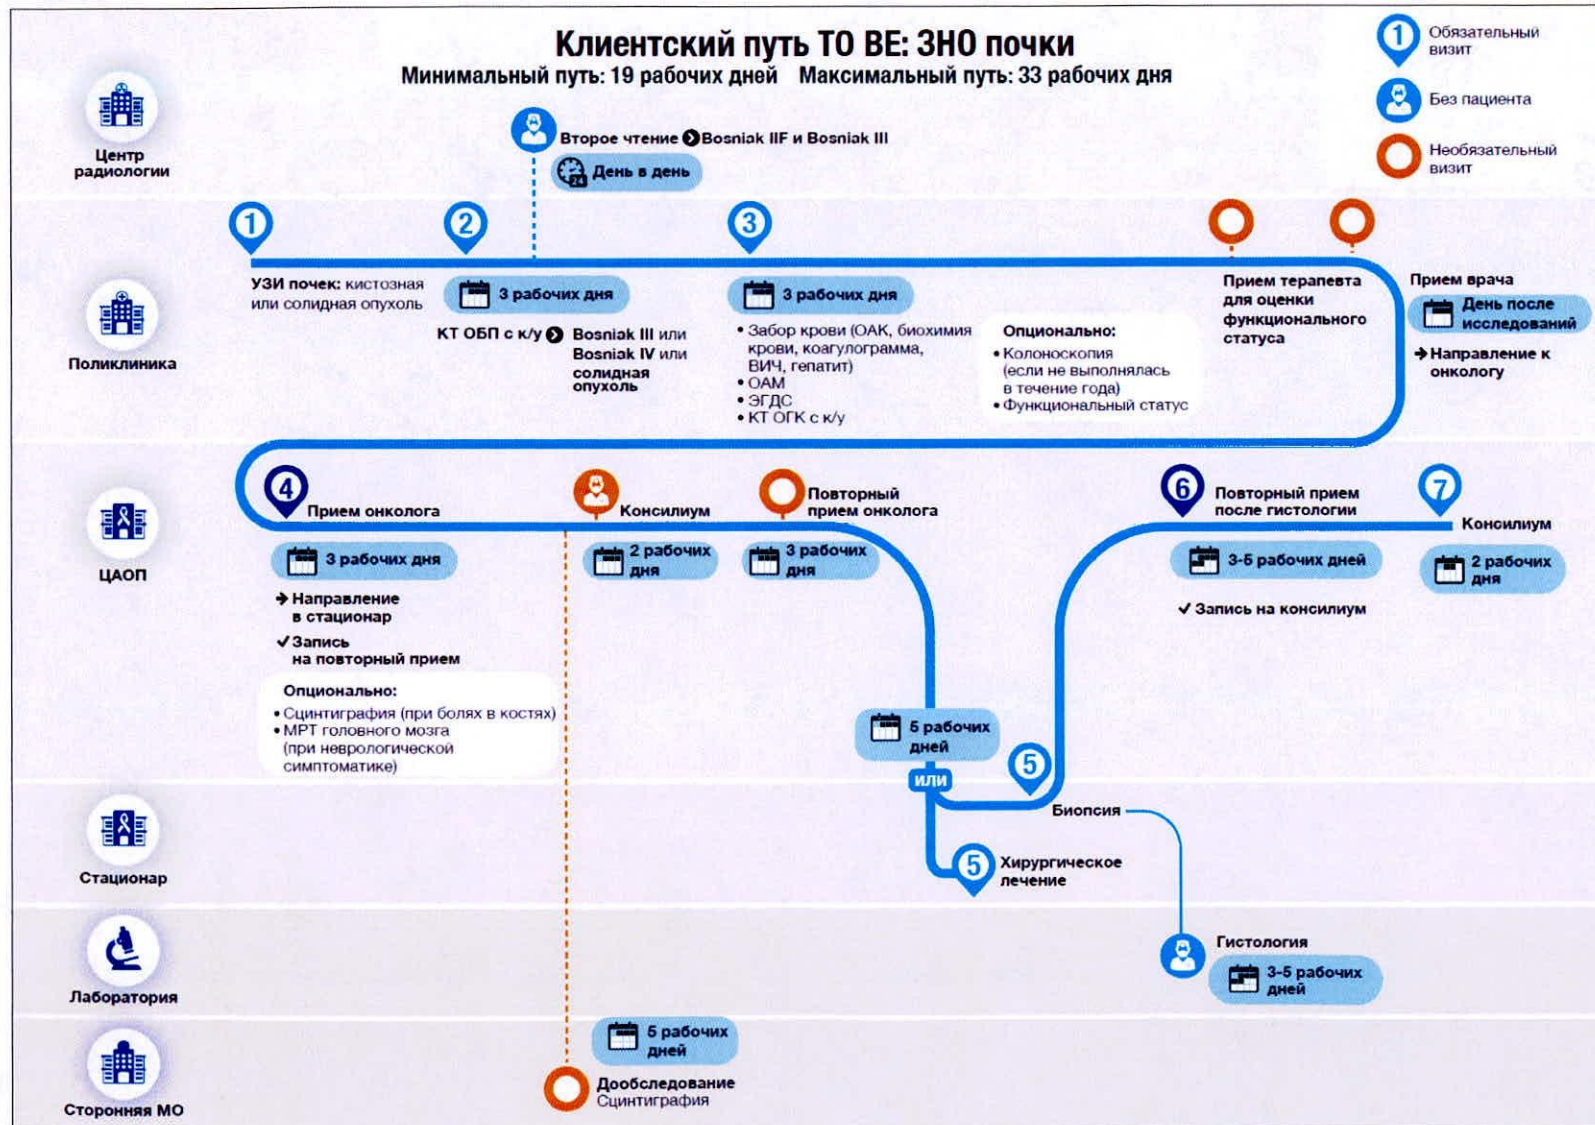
Клиентский путь ТО ВЕ: ЗНО почки
Минимальный путь: 19 рабочих дней Максимальный путь: 33 рабочих дня

1 Обязательный визит
Без пациента
Необязательный визит

Центр радиологии

Второе чтение ❯ Bosniak IIF и Bosniak III
День в день

Поликлиника

1
УЗИ почек: кистозная или солидная опухоль

2
3 рабочих дня
КТ ОБП с к/у ❯ Bosniak III или Bosniak IV или солидная опухоль

3
3 рабочих дня
• Забор крови (ОАК, биохимия крови, коагулограмма, ВИЧ, гепатит)
• ОАМ
• ЭГДС
• КТ ОГК с к/у

Опционально:
• Колоноскопия (если не выполнялась в течение года)
• Функциональный статус

Прием терапевта для оценки функционального статуса

Прием врача
День после исследований
→ Направление к онкологу

ЦАОП

4
Прием онколога
3 рабочих дня
→ Направление в стационар
✓ Запись на повторный прием

Опционально:
• Сцинтиграфия (при болях в костях)
• МРТ головного мозга (при неврологической симптоматике)

Консилиум
2 рабочих дня

Повторный прием онколога
3 рабочих дня

6
Повторный прием после гистологии
3-5 рабочих дней
✓ Запись на консилиум

7
Консилиум
2 рабочих дня

5 рабочих дней
или
5
Биопсия

Стационар

5
Хирургическое лечение

Лаборатория

Гистология
3-5 рабочих дней

Сторонняя МО

5 рабочих дней
Дообследование
Сцинтиграфия